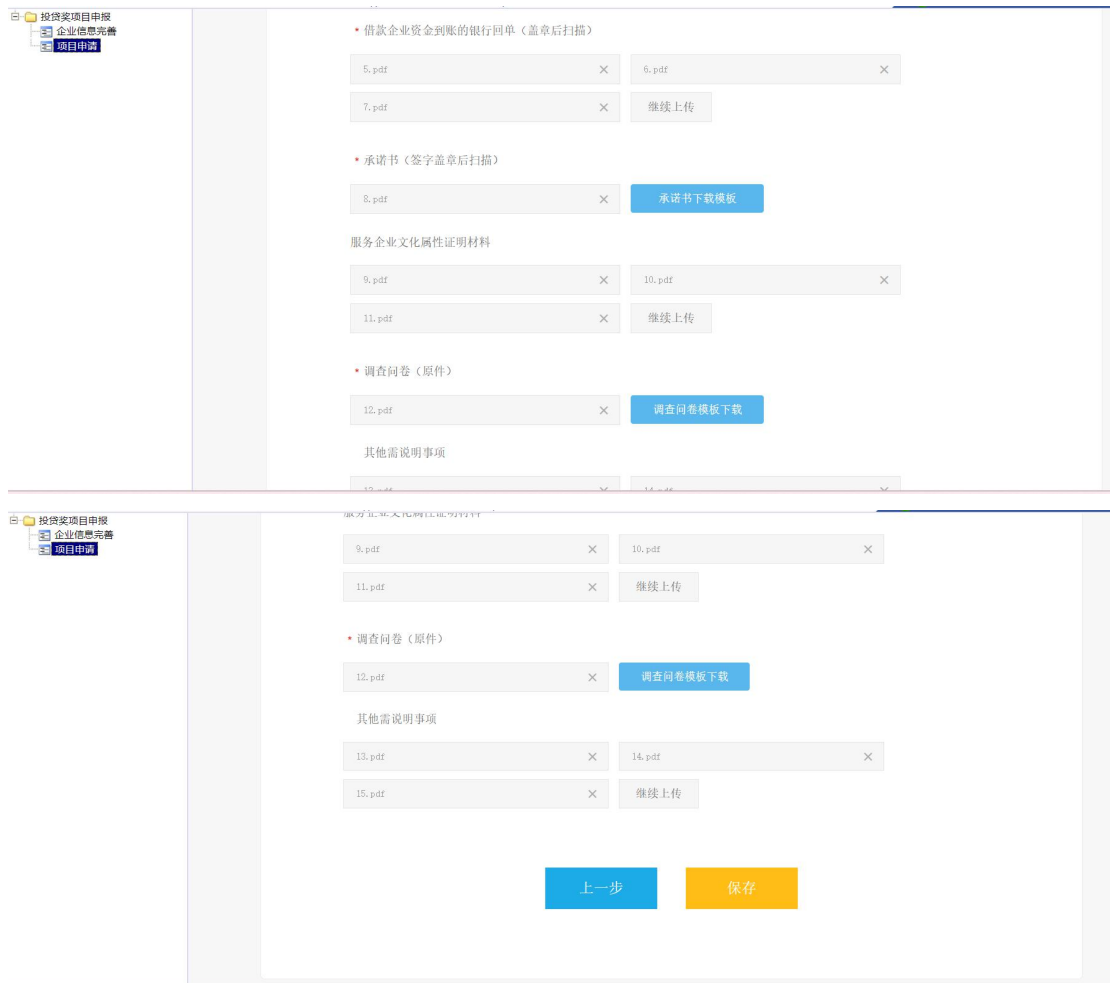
投贷奖项目申报
企业信息完善
项目申请

• 借款企业资金到账的银行回单（盖章后扫描）

5.pdf ×
6.pdf ×
7.pdf ×
继续上传

• 承诺书（签字盖章后扫描）

8.pdf ×
承诺书下载模板

服务企业文化属性证明材料

9.pdf ×
10.pdf ×
11.pdf ×
继续上传

• 调查问卷（原件）

12.pdf ×
调查问卷模板下载

其他需说明事项

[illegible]

投贷奖项目申报
企业信息完善
项目申请

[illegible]

9.pdf ×
10.pdf ×
11.pdf ×
继续上传

• 调查问卷（原件）

12.pdf ×
调查问卷模板下载

其他需说明事项

13.pdf ×
14.pdf ×
15.pdf ×
继续上传

上一步
保存